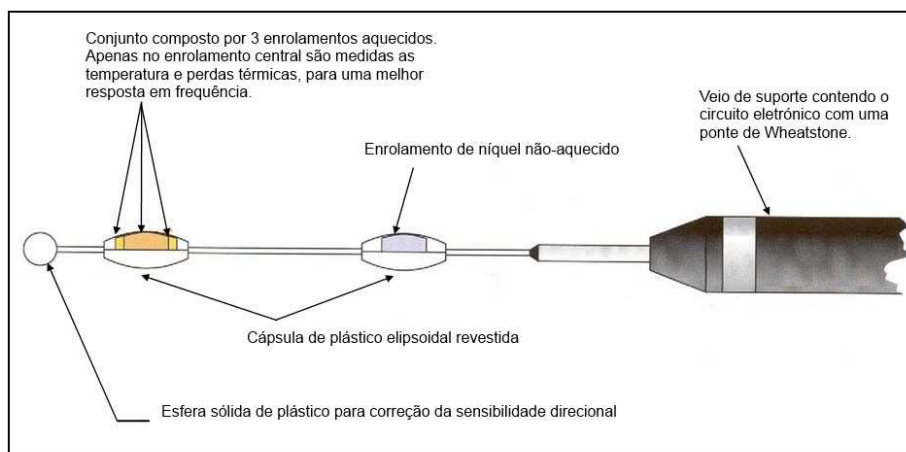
Conjunto composto por 3 enrolamentos aquecidos. Apenas no enrolamento central são medidas as temperatura e perdas térmicas, para uma melhor resposta em frequência.

Veio de suporte contendo o circuito eletrónico com uma ponte de Wheatstone.

Enrolamento de níquel não-aquecido

Cápsula de plástico elipsoidal revestida

Esfera sólida de plástico para correção da sensibilidade direcional